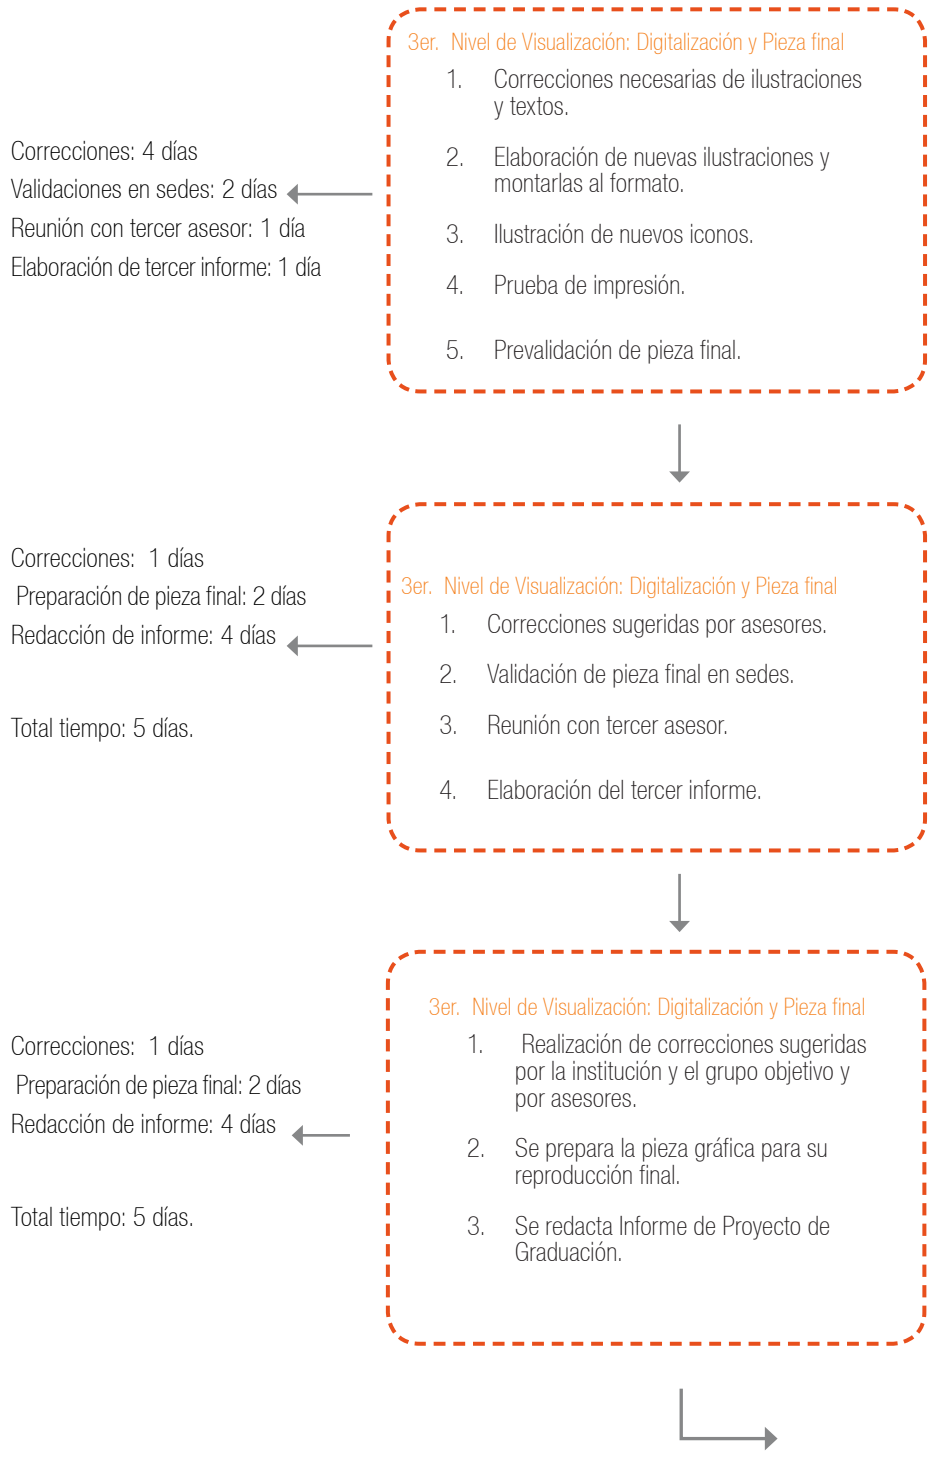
3er. Nivel de Visualización: Digitalización y Pieza final

1. Correcciones necesarias de ilustraciones y textos.

2. Elaboración de nuevas ilustraciones y montarlas al formato.

3. Ilustración de nuevos iconos.

4. Prueba de impresión.

5. Prevalidación de pieza final.

Correcciones: 4 días
Validaciones en sedes: 2 días
Reunión con tercer asesor: 1 día
Elaboración de tercer informe: 1 día

3er. Nivel de Visualización: Digitalización y Pieza final

1. Correcciones sugeridas por asesores.

2. Validación de pieza final en sedes.

3. Reunión con tercer asesor.

4. Elaboración del tercer informe.

Correcciones: 1 días
Preparación de pieza final: 2 días
Redacción de informe: 4 días

Total tiempo: 5 días.

3er. Nivel de Visualización: Digitalización y Pieza final

1. Realización de correcciones sugeridas por la institución y el grupo objetivo y por asesores.

2. Se prepara la pieza gráfica para su reproducción final.

3. Se redacta Informe de Proyecto de Graduación.

Correcciones: 1 días
Preparación de pieza final: 2 días
Redacción de informe: 4 días

Total tiempo: 5 días.